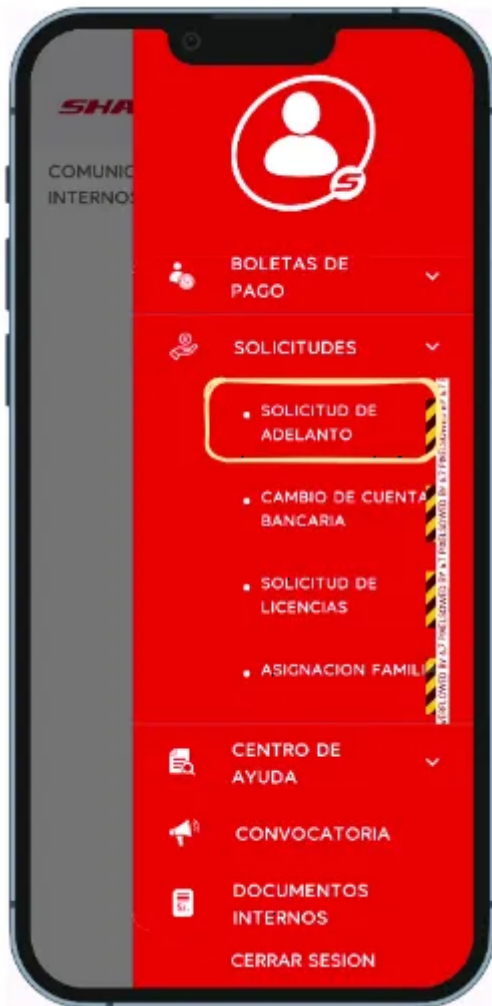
SHA

COMUNIC
INTERNOS

BOLETAS DE PAGO

SOLICITUDES

• SOLICITUD DE ADELANTO

• CAMBIO DE CUENTA BANCARIA

• SOLICITUD DE LICENCIAS

• ASIGNACION FAMILI

CENTRO DE AYUDA

CONVOCATORIA

DOCUMENTOS INTERNOS

CERRAR SESION